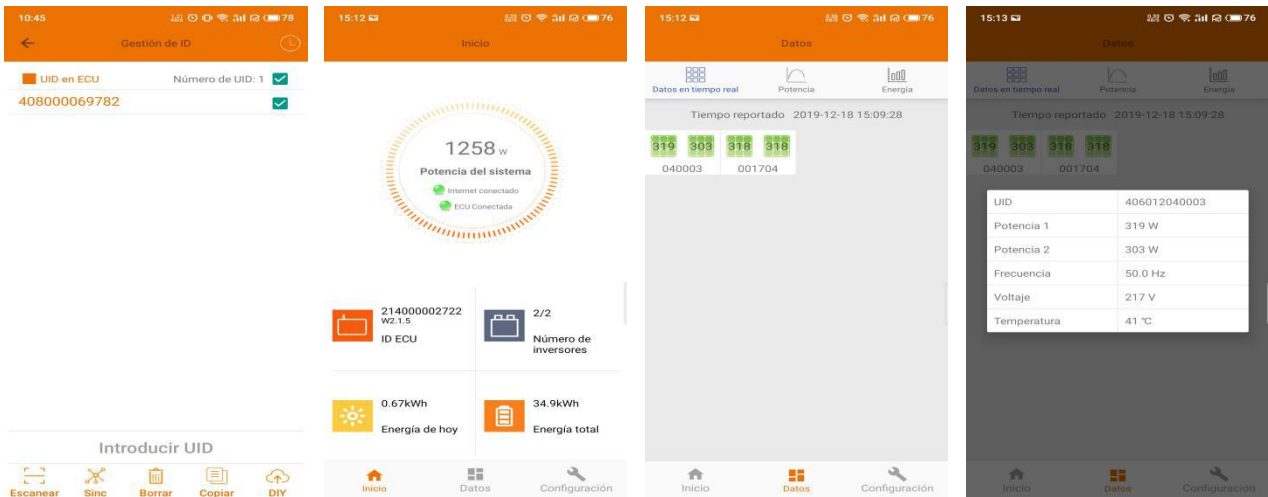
10:45 78

Gestión de ID

UID en ECU Número de UID: 1

408000069782

Introducir UID

Escanear Sinc Borrar Copiar DIY

15:12 76

Inicio

1258 w

Potencia del sistema

Internet conectado

ECU Conectada

214000002722
W2.1.5

ID ECU

2/2

Número de inversores

0.67kWh

Energía de hoy

34.9kWh

Energía total

Inicio Datos Configuración

15:12 76

Datos

Datos en tiempo real Potencia Energía

Tiempo reportado 2019-12-18 15:09:28

319 303 318 318

040003 001704

Inicio Datos Configuración

15:13 76

Datos

Datos en tiempo real Potencia Energía

Tiempo reportado 2019-12-18 15:09:28

319 303 318 318

040003 001704

| UID | 406012040003 |
|---|---|
| Potencia 1 | 319 W |
| Potencia 2 | 303 W |
| Frecuencia | 50.0 Hz |
| Voltaje | 217 V |
| Temperatura | 41 °C |

Inicio Datos Configuración